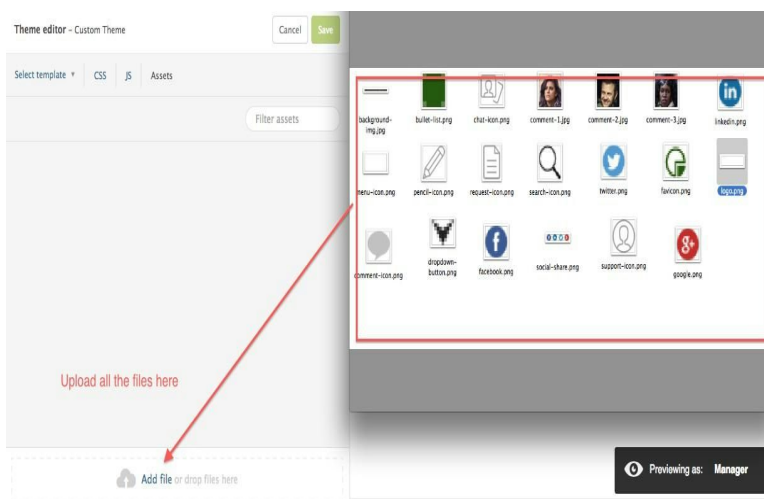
Theme editor – Custom Theme

Cancel

Save

Select template ▾

CSS

JS

Assets

Filter assets

background-img.jpg

bullet-list.png

chat-icon.png

comment-1.jpg

comment-2.jpg

comment-3.jpg

linkedin.png

menu-icon.png

pencil-icon.png

request-icon.png

search-icon.png

twitter.png

favicon.png

logo.png

comment-icon.png

dropdown-button.png

facebook.png

social-share.png

support-icon.png

google.png

Upload all the files here

Add file or drop files here

Previewing as: Manager